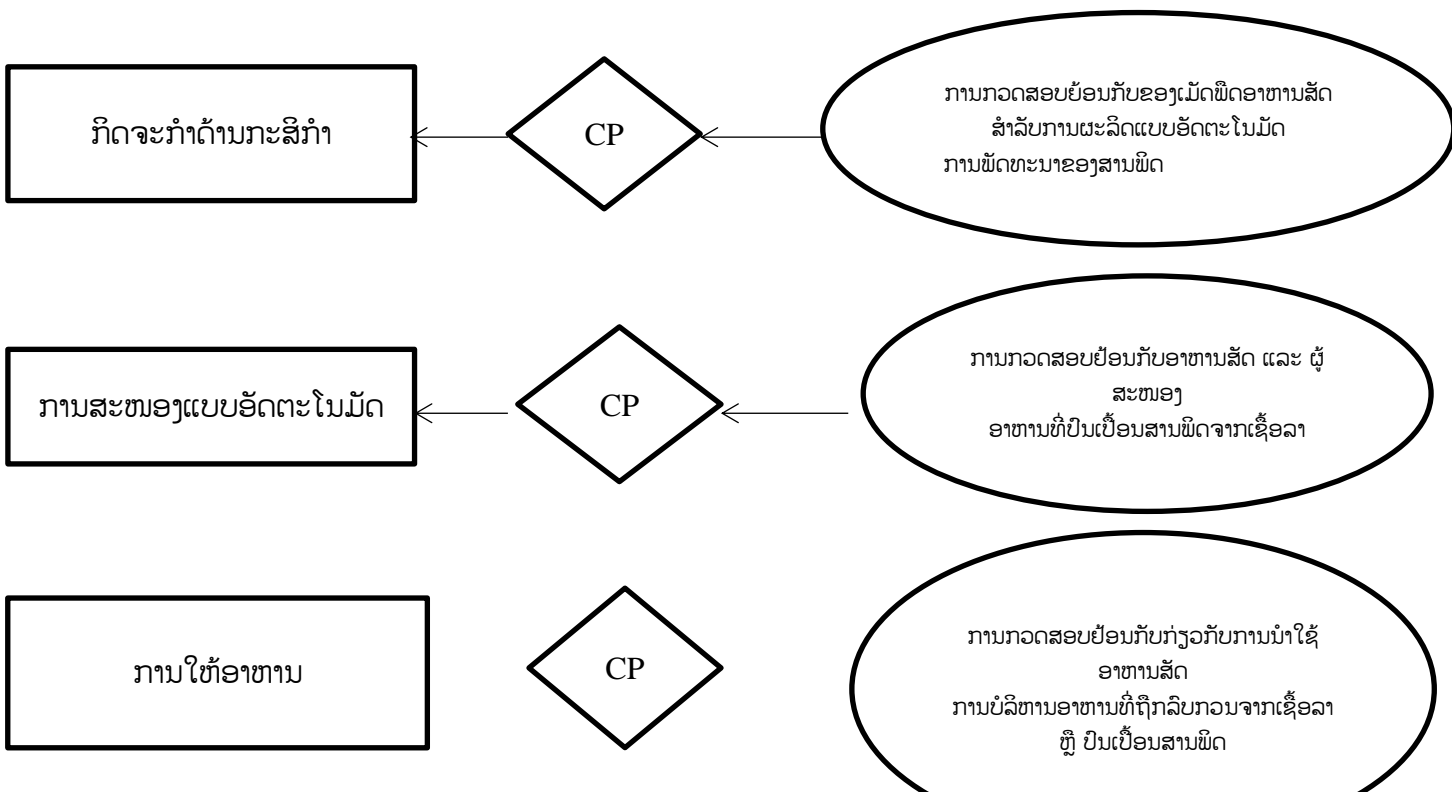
ກິດຈະກຳດ້ານກະສິກຳ

CP

ການກວດສອບຍ້ອນກັບຂອງເມັດພືດອາຫານສັດ
ສຳລັບການຜະລິດແບບອັດຕະໂນມັດ
ການພັດທະນາຂອງສານພິດ

ການສະໜອງແບບອັດຕະໂນມັດ

CP

ການກວດສອບຍ້ອນກັບອາຫານສັດ ແລະ ຜູ້ສະໜອງ
ອາຫານທີ່ປົນເປື້ອນສານພິດຈາກເຊື້ອລາ

ການໃຫ້ອາຫານ

CP

ການກວດສອບຍ້ອນກັບກ່ຽວກັບການນຳໃຊ້ອາຫານສັດ
ການບໍລິຫານອາຫານທີ່ຖືກລົບກວນຈາກເຊື້ອລາ
ຫຼື ປົນເປື້ອນສານພິດ